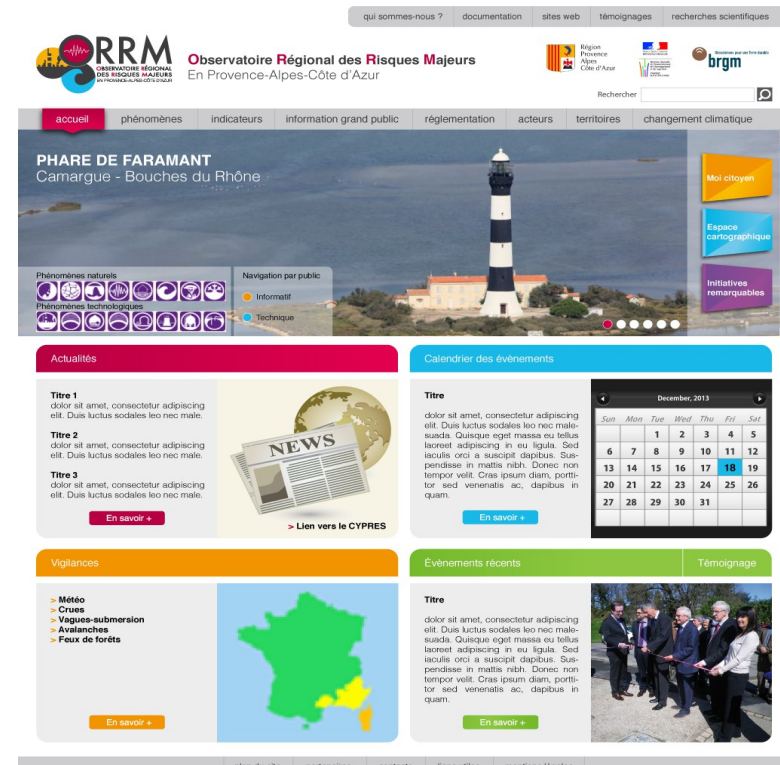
qui sommes-nous ? | documentation | sites web | témoignages | recherches scientifiques

ORRM
OBSERVATOIRE RÉGIONAL DES RISQUES MAJEURS EN PROVENCE-ALPES-CÔTE D'AZUR

Observatoire Régional des Risques Majeurs
En Provence-Alpes-Côte d'Azur

Région Provence Alpes Côte d'Azur

brgm

Rechercher

accueil | phénomènes | indicateurs | information grand public | réglementation | acteurs | territoires | changement climatique

PHARE DE FARAMANT
Camargue - Bouches du Rhône

Moi citoyen

Espace cartographique

Initiatives remarquables

Phénomènes naturels

Phénomènes technologiques

Navigation par public
Informatif
Technique

Actualités

Titre 1
dolor sit amet, consectetur adipiscing elit. Duis luctus sodales leo nec male.

Titre 2
dolor sit amet, consectetur adipiscing elit. Duis luctus sodales leo nec male.

Titre 3
dolor sit amet, consectetur adipiscing elit. Duis luctus sodales leo nec male.

En savoir +

NEWS

> Lien vers le CYPRES

Calendrier des évènements

Titre

dolor sit amet, consectetur adipiscing elit. Duis luctus sodales leo nec malesuada. Quisque eget massa eu tellus laoreet adipiscing in eu ligula. Sed iaculis orci a suscipit dapibus. Suspendisse in mattis nibh. Donec non tempor velit. Cras ipsum diam, porttitor sed venenatis ac, dapibus in quam.

En savoir +

December, 2013

| Sun | Mon | Tue | Wed | Thu | Fri | Sat |
|---|---|---|---|---|---|---|
| | | 1 | 2 | 3 | 4 | 5 |
| 6 | 7 | 8 | 9 | 10 | 11 | 12 |
| 13 | 14 | 15 | 16 | 17 | 18 | 19 |
| 20 | 21 | 22 | 23 | 24 | 25 | 26 |
| 27 | 28 | 29 | 30 | 31 | | |

Vigilances

> Météo
> Crues
> Vagues-submersion
> Avalanches
> Feux de forêts

En savoir +

Évènements récents

Témoignage

Titre

dolor sit amet, consectetur adipiscing elit. Duis luctus sodales leo nec malesuada. Quisque eget massa eu tellus laoreet adipiscing in eu ligula. Sed iaculis orci a suscipit dapibus. Suspendisse in mattis nibh. Donec non tempor velit. Cras ipsum diam, porttitor sed venenatis ac, dapibus in quam.

En savoir +